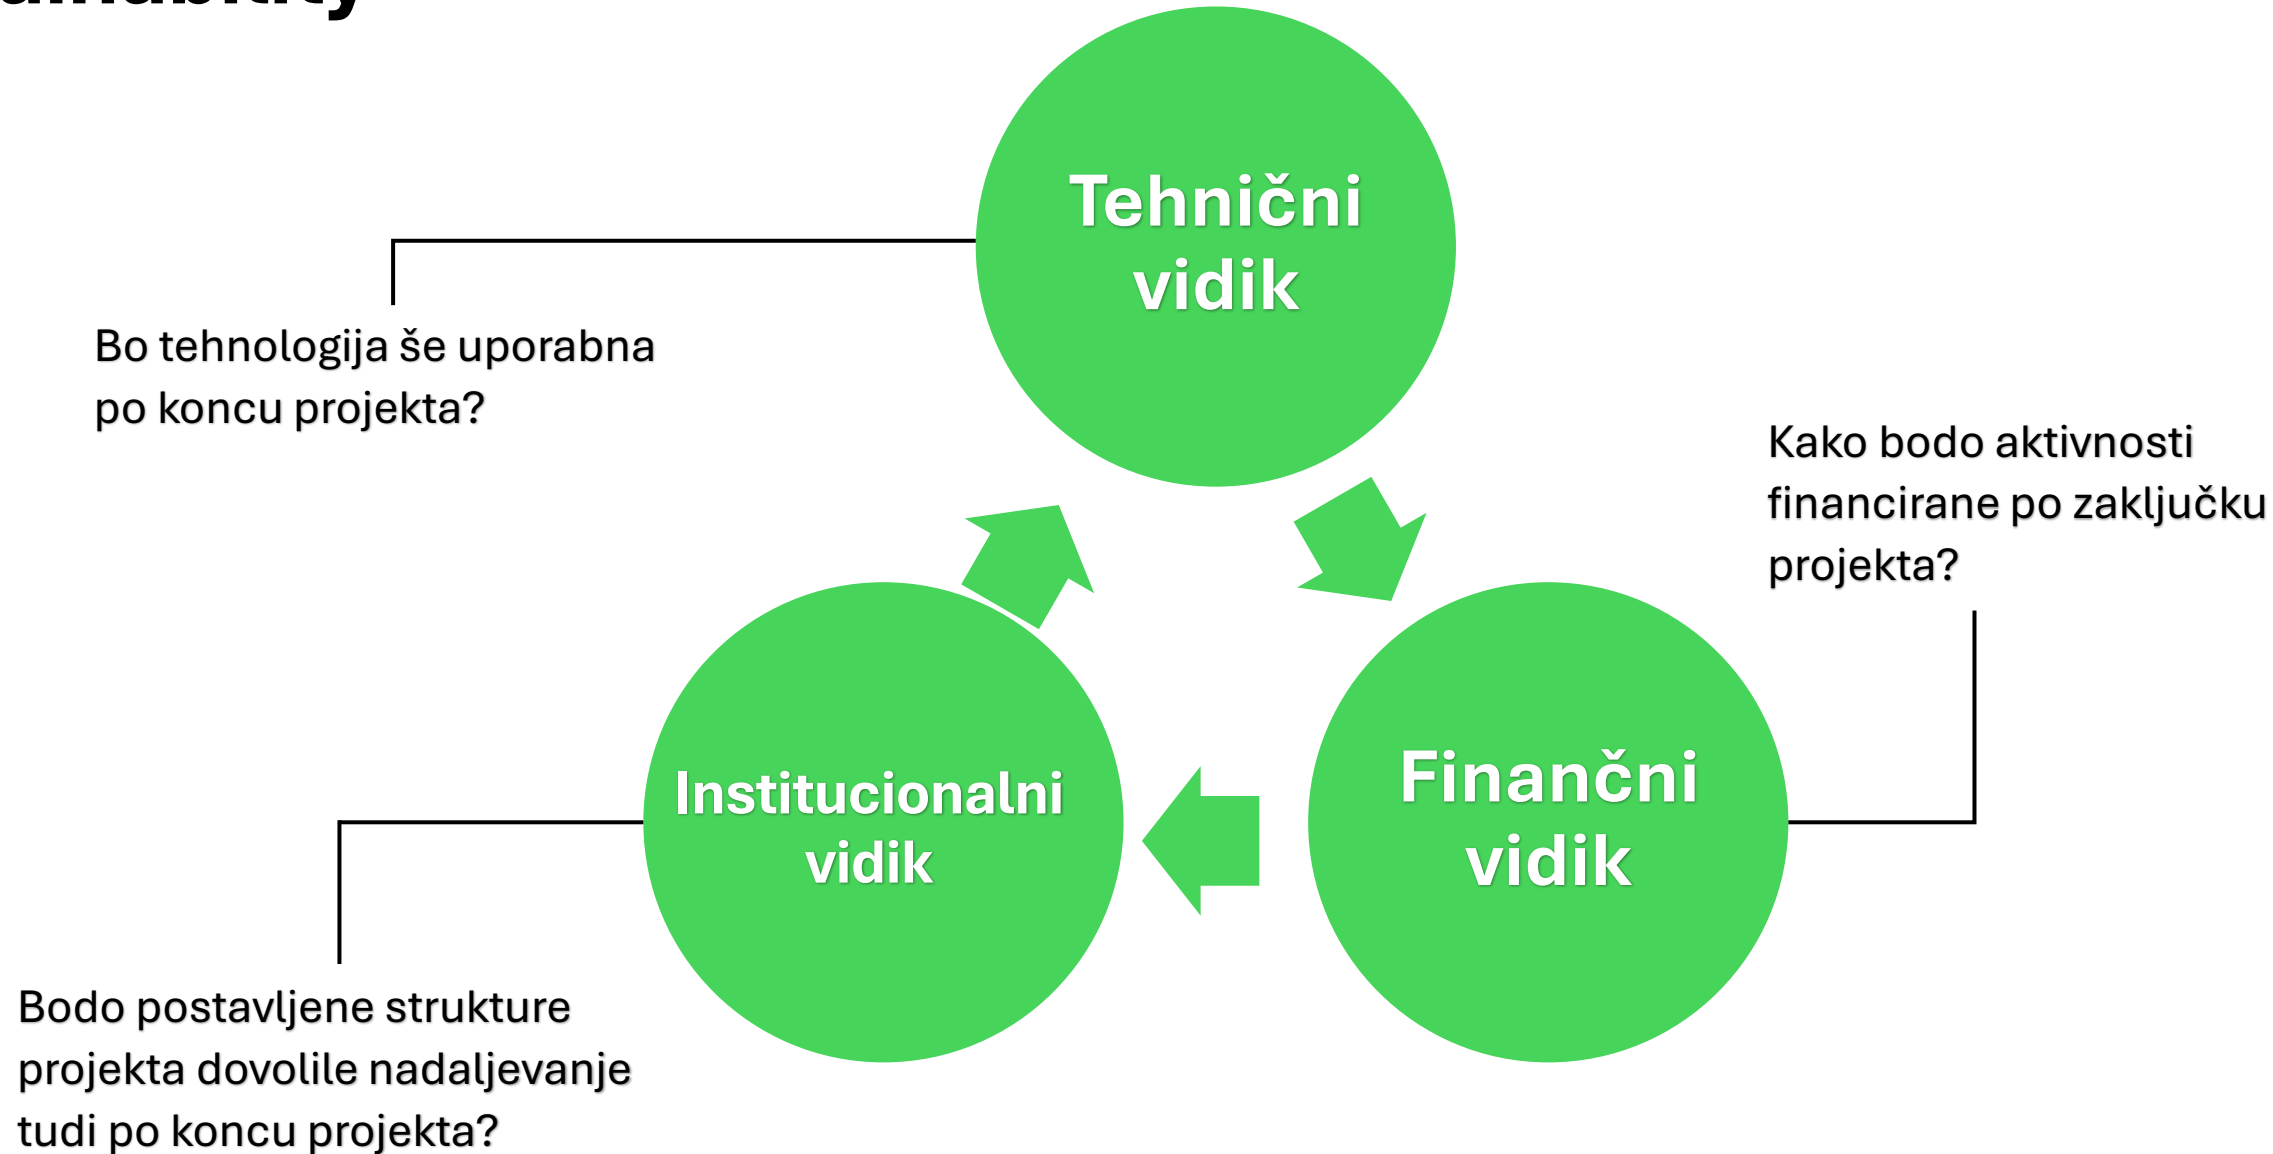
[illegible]

Tehnični vidik

Bo tehnologija še uporabna po koncu projekta?

Kako bodo aktivnosti financirane po zaključku projekta?

Institucionalni vidik

Finančni vidik

Bodo postavljene strukture projekta dovolile nadaljevanje tudi po koncu projekta?